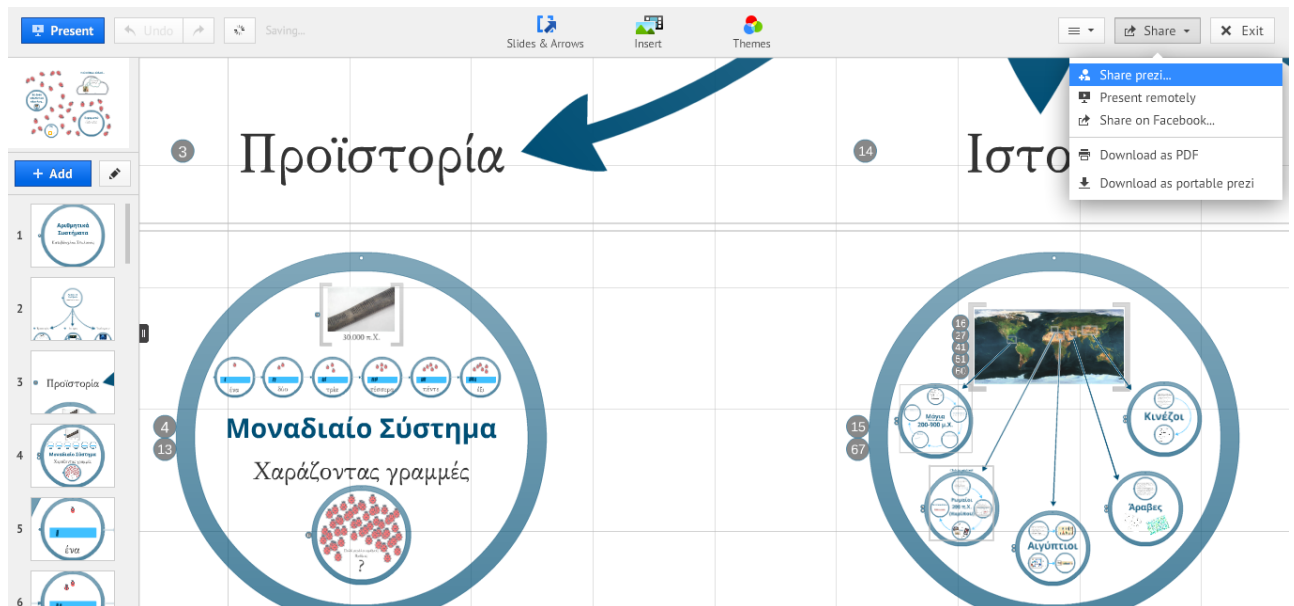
Present Undo Saving...

Slides & Arrows Insert Themes

Share Exit

Share prezi...
Present remotely
Share on Facebook...
Download as PDF
Download as portable prezi

+ Add

1 Αριθμητικά Συστήματα

2

3 Προϊστορία

4 Μοναδιαίο Σύστημα

5 ένα

6

3 Προϊστορία

14 Ιστο

30.000 π.Χ.

ένα δύο τρία τέσσερα πέντε έξι

4
13

Μοναδιαίο Σύστημα

Χαράζοντας γραμμές

?

16
27
41
51
60

15
67

Μάγια 200-900 μ.Χ.

Κινέζοι

Ρωμαίοι 200 π.Χ.

Άραβες

Αιγύπτιοι